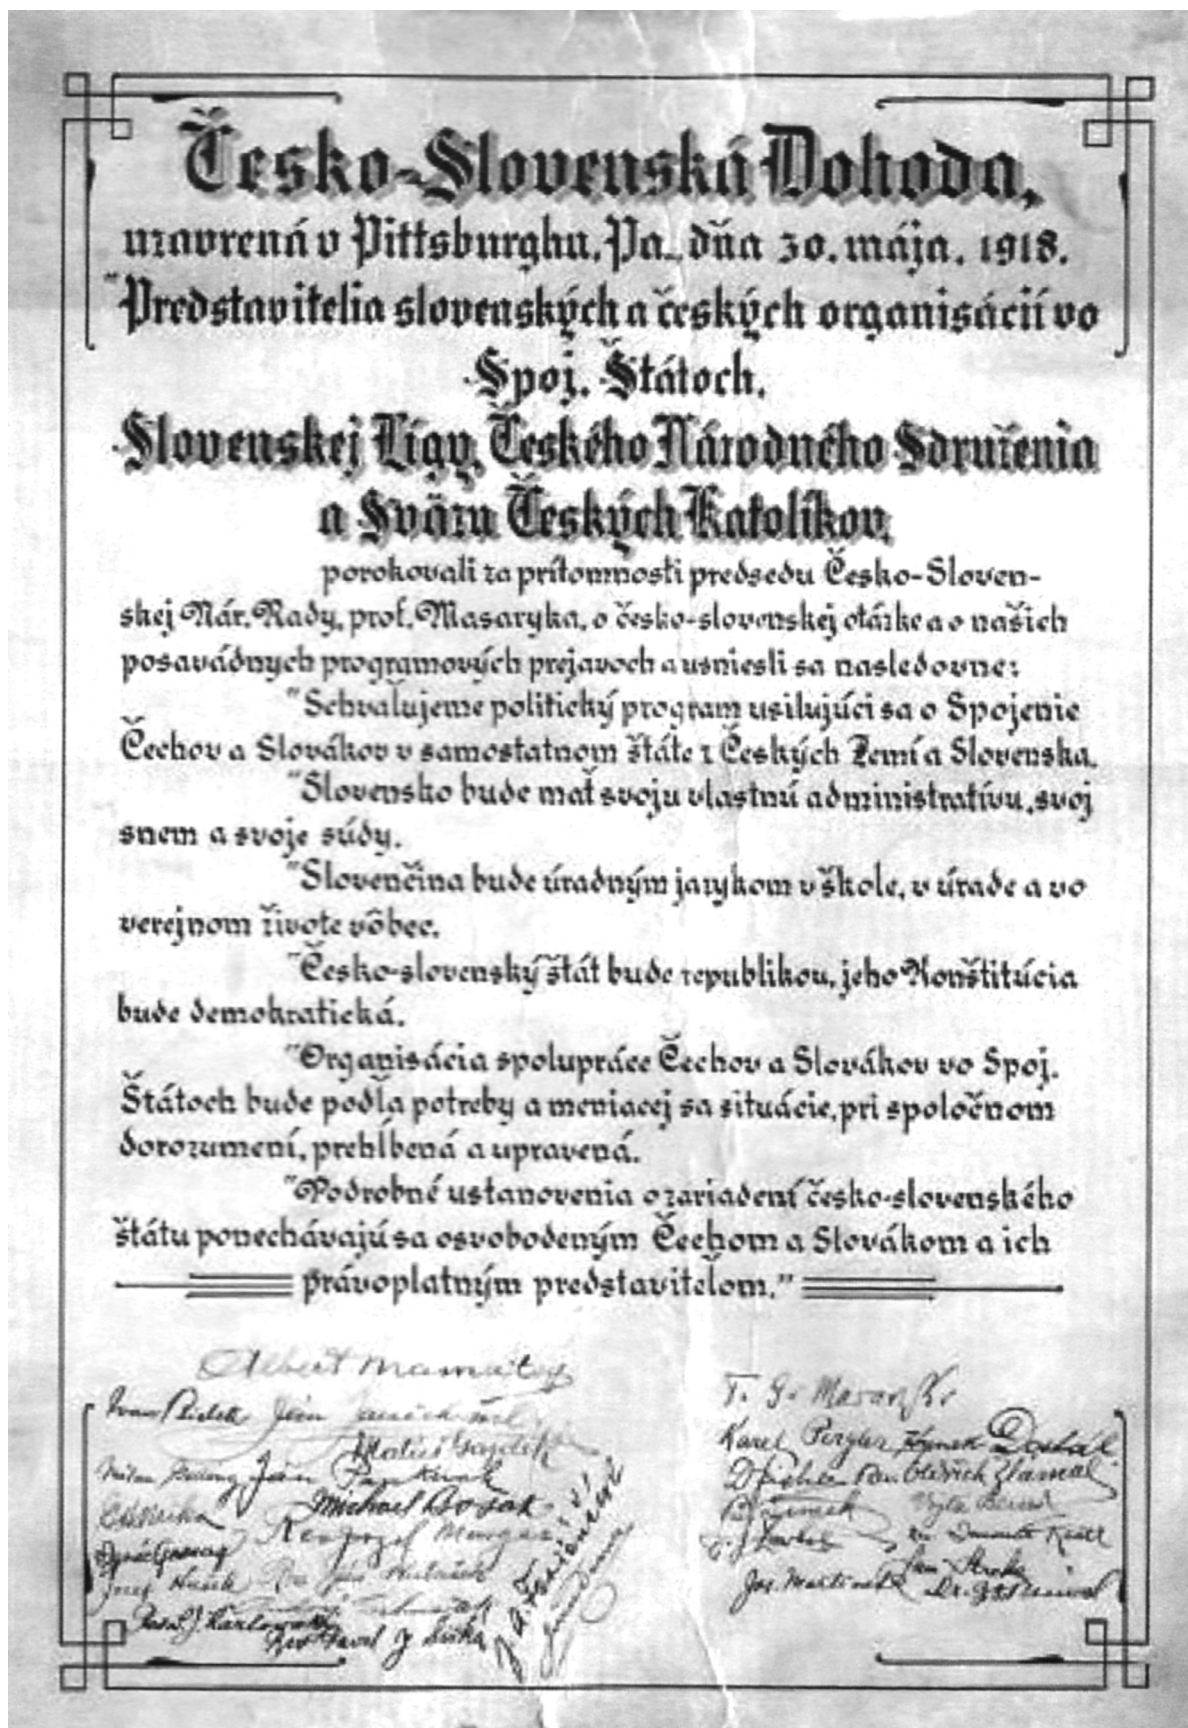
Česko-Slovenská Dohoda,

uzavrená v Pittsburghu, Pa., dňa 30. mája, 1918.

"Predstavitelia slovenských a českých organisácií vo Spoj. Štátoch,

Slovenskej Ligy, Českého Národného Sdruženia a Sväzu Českých Katolíkov,

porokovali za prítomnosti predsedu Česko-Slovenskej Nár. Rady, prof. Masaryka, o česko-slovenskej otázke a o našich posavádnych programových prejavoch a usniesli sa nasledovne:

"Schvalujeme politický program usilujúci sa o Spojenie Čechov a Slovákov v samostatnom štáte z Českých Zemí a Slovenska.

"Slovensko bude mať svoju vlastnú administratívu, svoj snem a svoje súdy.

"Slovenčina bude úradným jazykom v škole, v úrade a vo verejnom živote vôbec.

"Česko-slovenský štát bude republikou, jeho Konštitúcia bude demokratická.

"Organisácia spolupráce Čechov a Slovákov vo Spoj. Štátoch bude podľa potreby a meniacej sa situácie, pri spoločnom dorozumení, prehĺbená a upravená.

"Podrobné ustanovenia o zariadení česko-slovenského štátu ponechávajú sa osvobodeným Čechom a Slovákom a ich právoplatným predstaviteľom."

Albert Mamatey
T. G. Masaryk
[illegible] Ján Janček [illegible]
Karel Pergler Hynek Dostál
Matúš Gavalčík
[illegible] Ján Pankúch
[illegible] Oldřich Zlámal
Michael Bosák
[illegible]
Rev. Jozef Murgaš
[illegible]
Jozef Hušek Rev. Ján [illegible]
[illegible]
Jos. Martínek Dr. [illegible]
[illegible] J. Kaclovský
Rev. Pavel J. Šiška
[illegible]